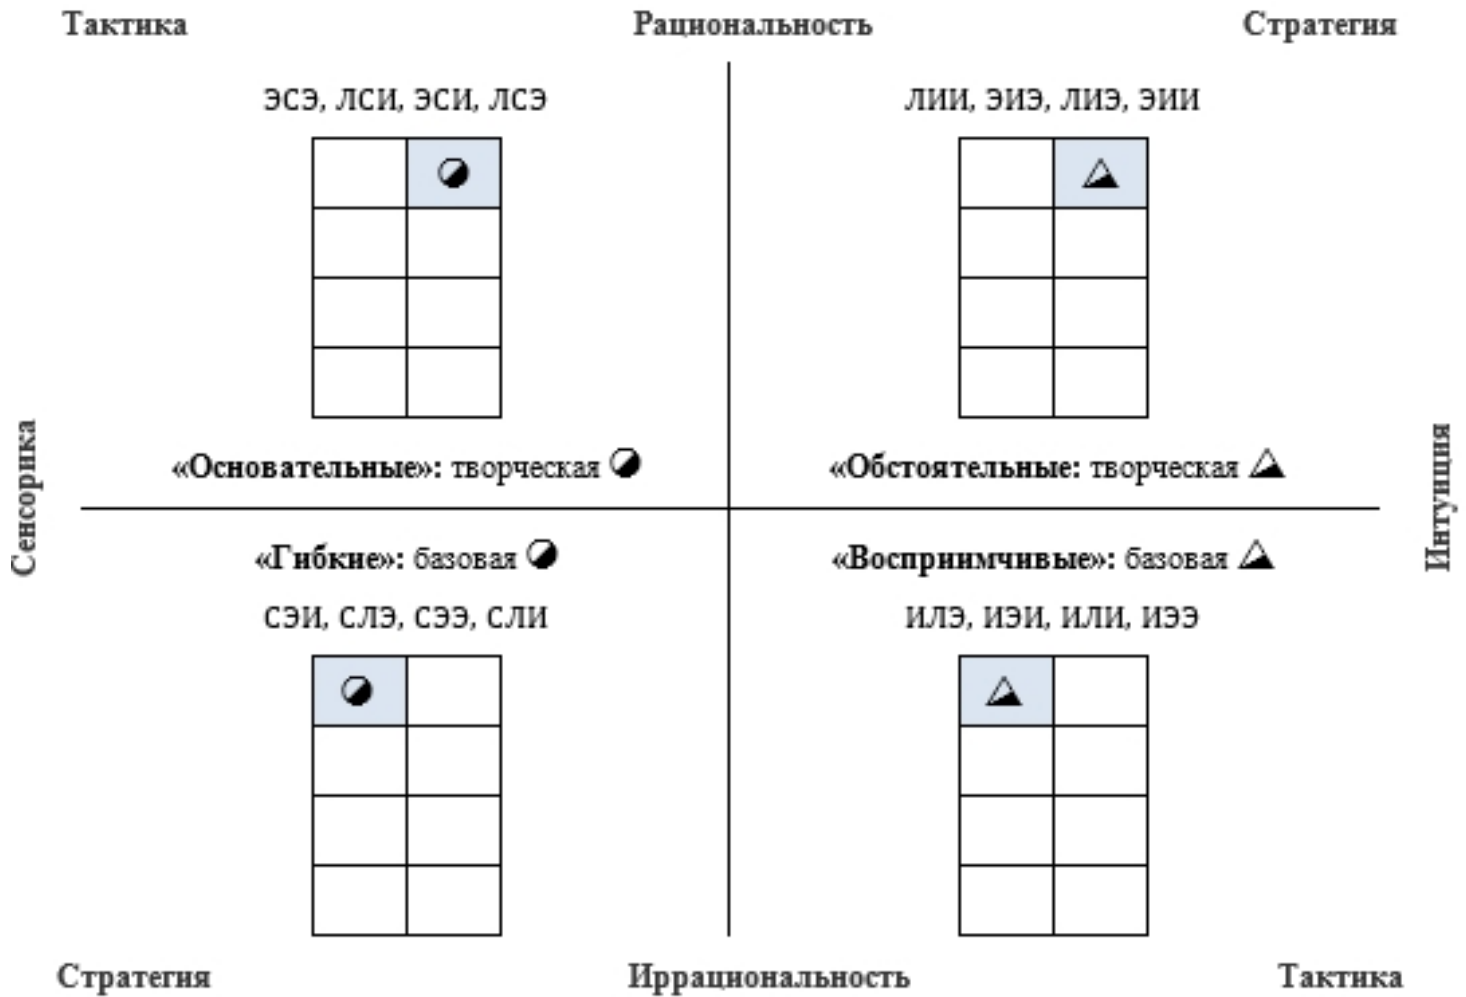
Тактика

Рациональность

Стратегия

ЭСЭ, ЛСИ, ЭСИ, ЛСЭ

ЛИИ, ЭИЭ, ЛИЭ, ЭИИ

Сенсорика

«Основательные»: творческая

«Обстоятельные: творческая

Интуиция

«Гибкие»: базовая

«Восприимчивые»: базовая

СЭИ, СЛЭ, СЭЭ, СЛИ

ИЛЭ, ИЭИ, ИЛИ, ИЭЭ

Стратегия

Иррациональность

Тактика